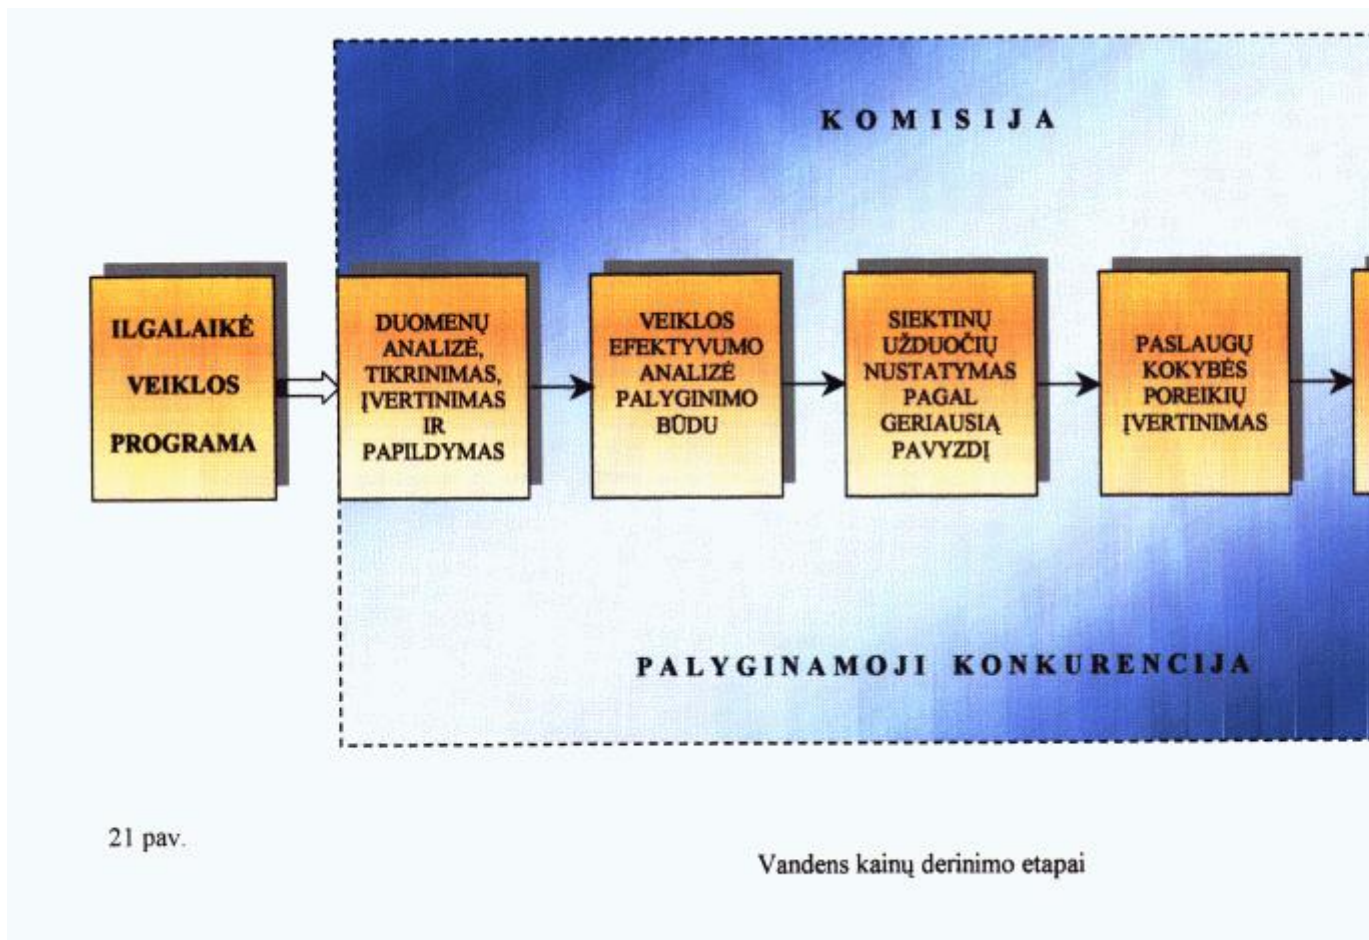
KOMISIJA

ILGALAIKĖ VEIKLOS PROGRAMA

DUOMENŲ ANALIZĖ, TIKRINIMAS, ĮVERTINIMAS IR PAPILDYMAS

VEIKLOS EFEKTYVUMO ANALIZĖ PALYGINIMO BŪDU

SIEKTINŲ UŽDUOČIŲ NUSTATYMAS PAGAL GERIAUSIĄ PAVYZDĮ

PASLAUGŲ KOKYBĖS POREIKIŲ ĮVERTINIMAS

PALYGINAMOJI KONKURENCIJA

21 pav.

Vandens kainų derinimo etapai